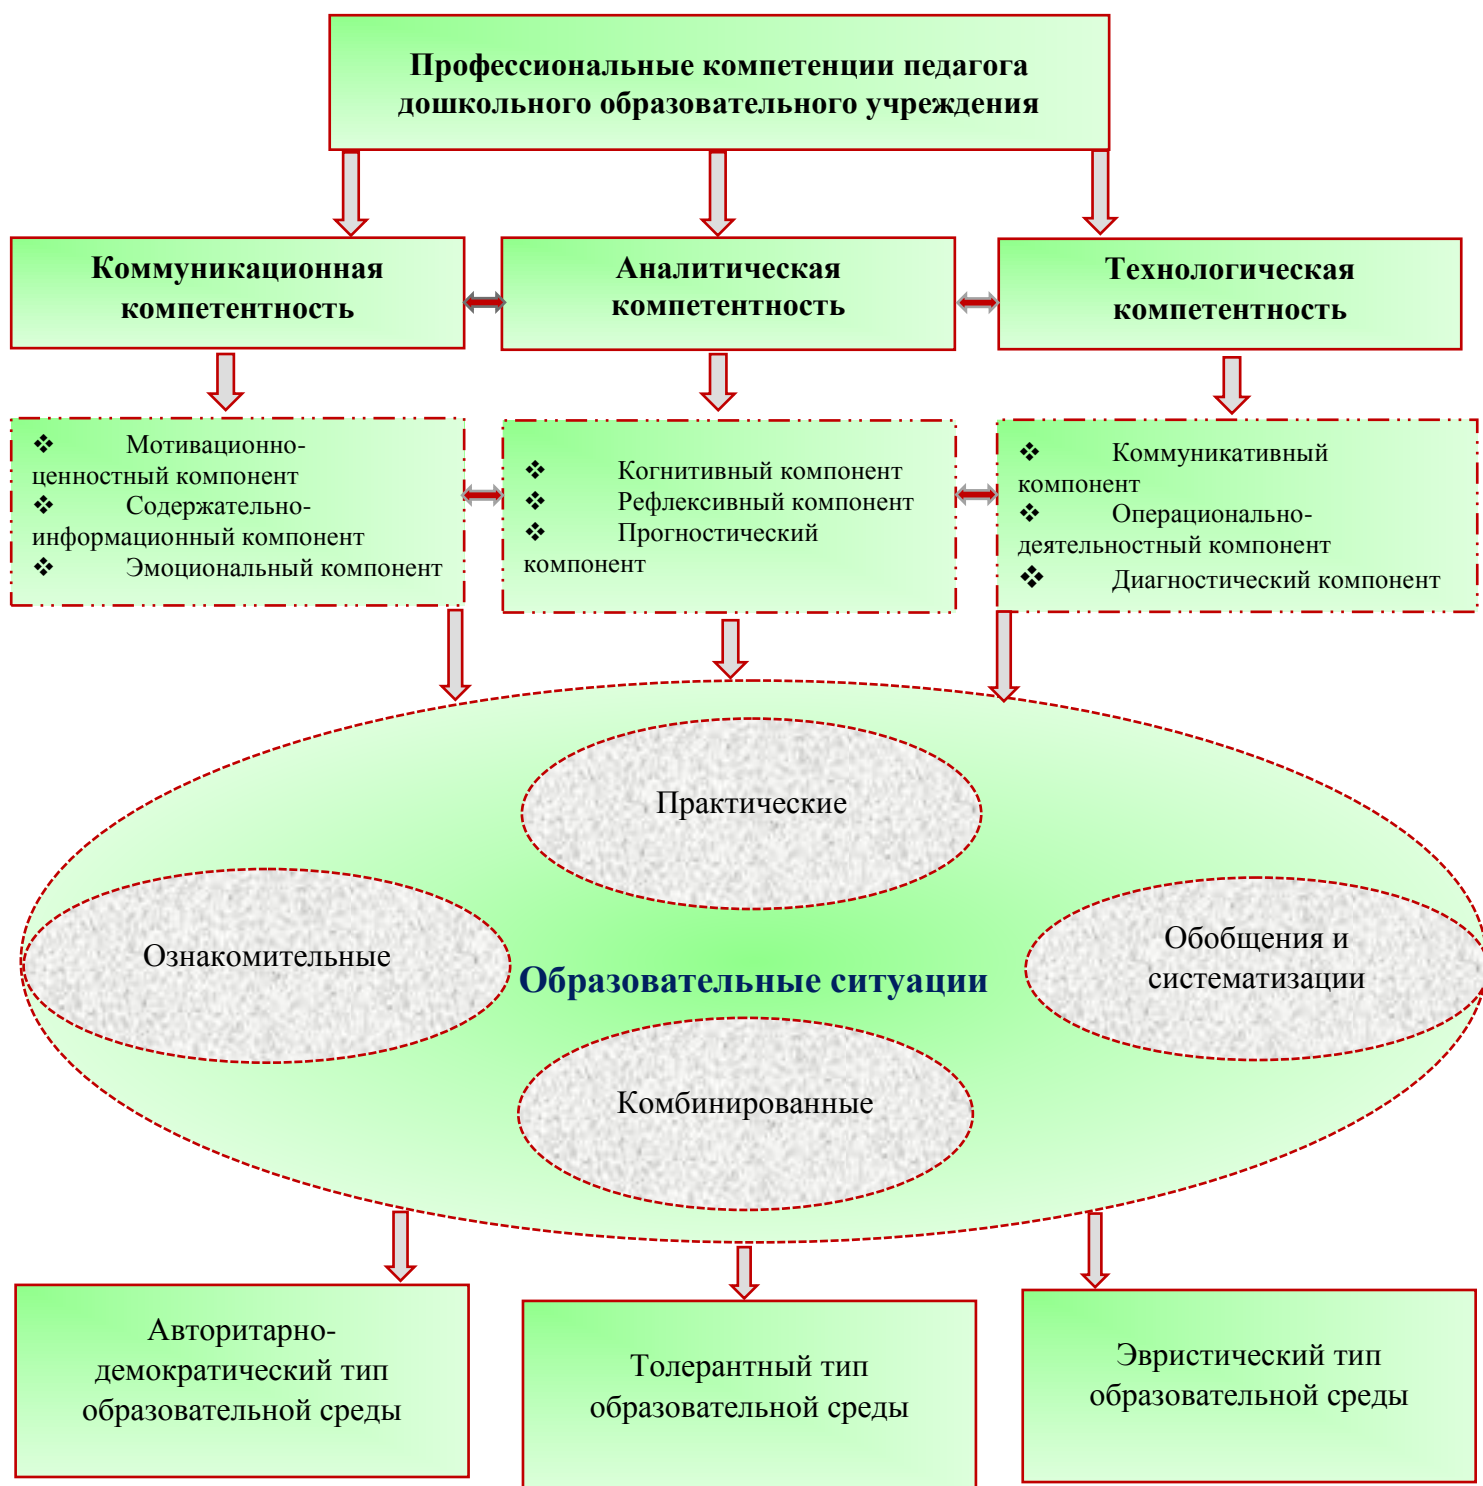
Профессиональные компетенции педагога дошкольного образовательного учреждения

Коммуникационная компетентность

Аналитическая компетентность

Технологическая компетентность

❖ Мотивационно-ценностный компонент
❖ Содержательно-информационный компонент
❖ Эмоциональный компонент

❖ Когнитивный компонент
❖ Рефлексивный компонент
❖ Прогностический компонент

❖ Коммуникативный компонент
❖ Операционально-деятельностный компонент
❖ Диагностический компонент

Практические

Ознакомительные

Образовательные ситуации

Обобщения и систематизации

Комбинированные

Авторитарно-демократический тип образовательной среды

Толерантный тип образовательной среды

Эвристический тип образовательной среды